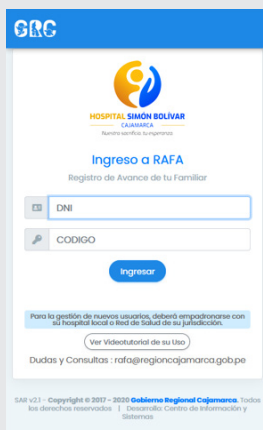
GRC

HOSPITAL SIMÓN BOLÍVAR
CAJAMARCA
Nuestro esfuerzo, tu esperanza

Ingreso a RAFA

Registro de Avance de tu Familiar

DNI

CODIGO

Ingresar

Para la gestión de nuevos usuarios, deberá empadronarse con su hospital local o Red de Salud de su jurisdicción.

Ver Videotutorial de su Uso

Dudas y Consultas : rafa@regioncajamarca.gob.pe

SAR v2.1 - Copyright © 2017 - 2020 Gobierno Regional Cajamarca. Todos los derechos reservados | Desarrollo: Centro de Información y Sistemas